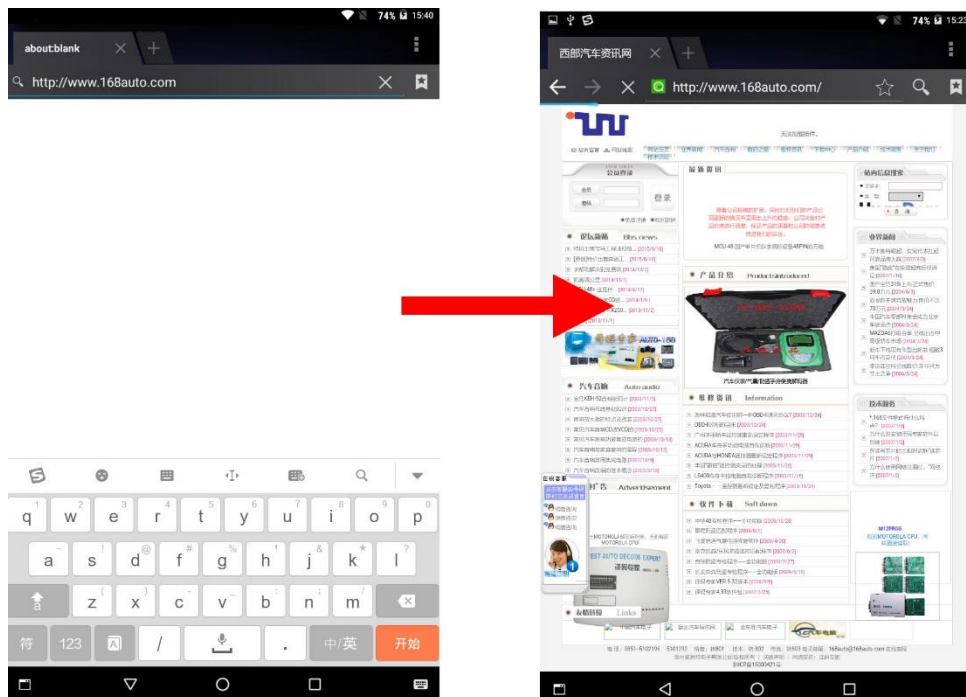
74% 15:40

about:blank

http://www.168auto.com

q w e r t y u i o p
a s d f g h j k l
z x c v b n m
符 123 / . 中/英 开始

74% 15:23

西部汽车资讯网

http://www.168auto.com/

会员登录

登录

最新新闻

产品介绍 Products introduced

汽车音响 Auto audio

维修资讯 Information

广告 Advertisement

软件下载 Soft down

友情链接 Links

技术指导

最新信息搜索

MCU-48 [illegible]

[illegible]